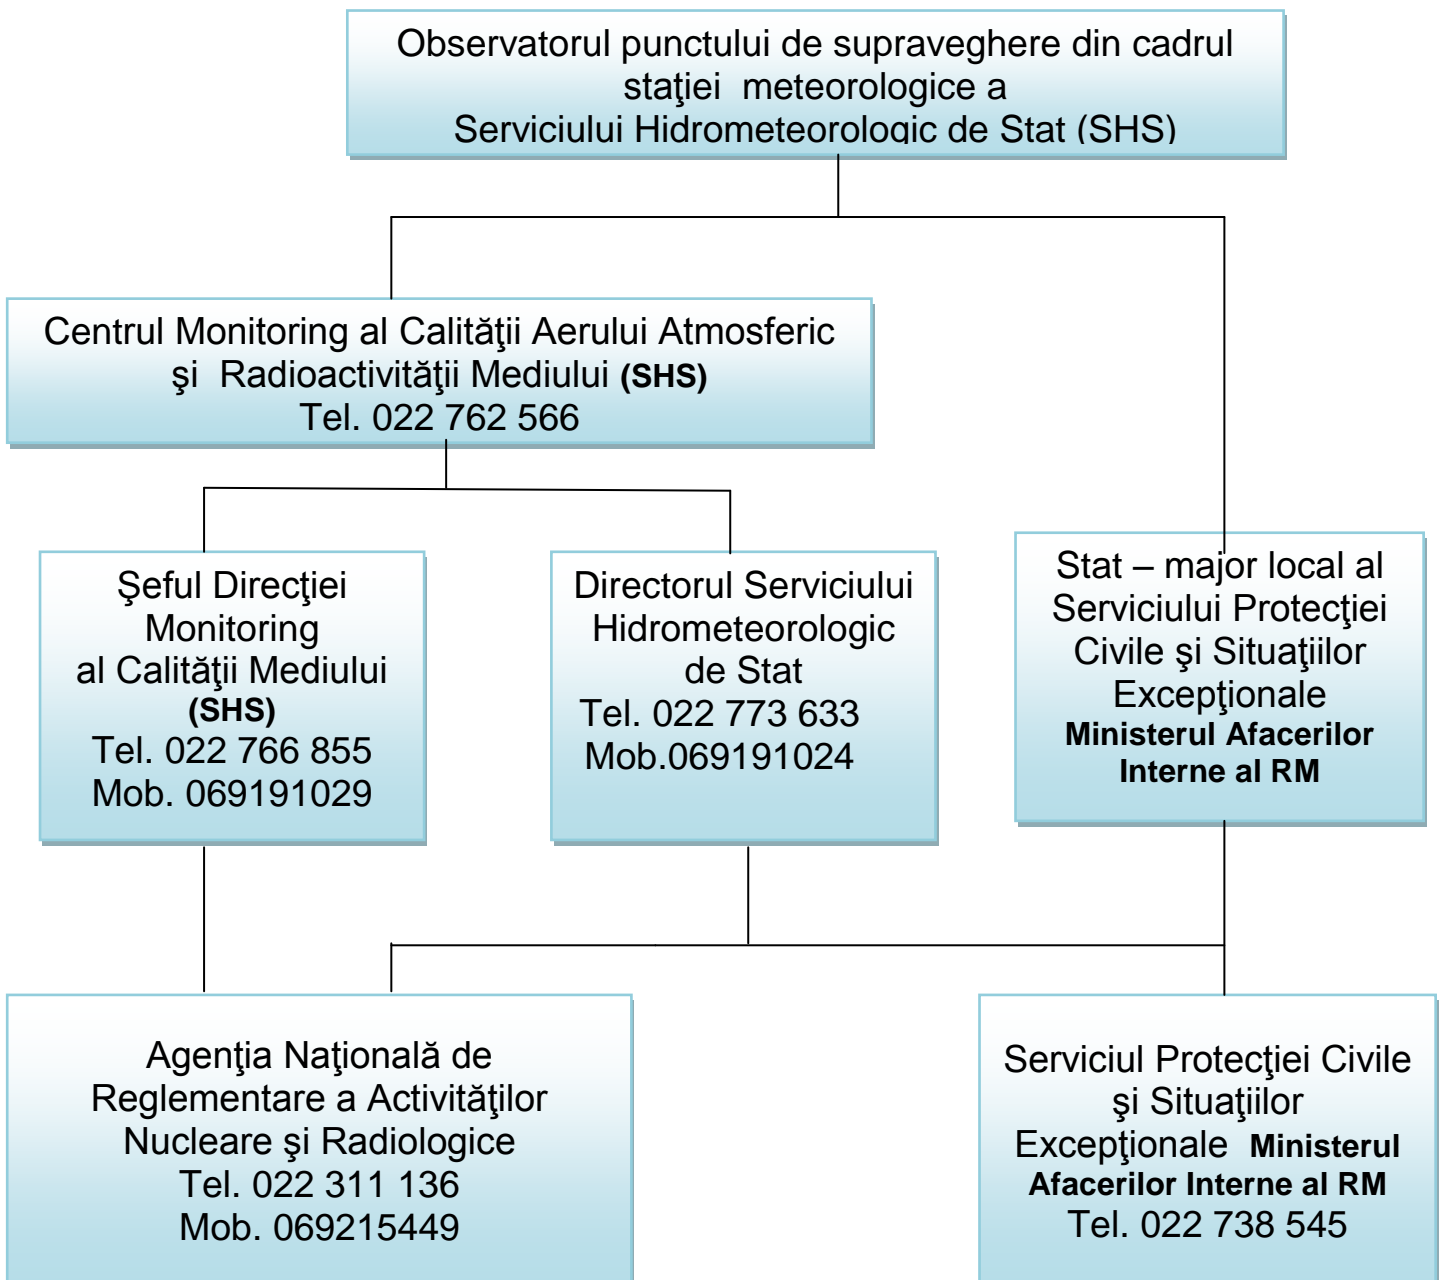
Observatorul punctului de supraveghere din cadrul staţiei meteorologice a Serviciului Hidrometeorologic de Stat (SHS)

Centrul Monitoring al Calităţii Aerului Atmosferic şi Radioactivităţii Mediului **(SHS)**
Tel. 022 762 566

Şeful Direcţiei Monitoring al Calităţii Mediului **(SHS)**
Tel. 022 766 855
Mob. 069191029

Directorul Serviciului Hidrometeorologic de Stat
Tel. 022 773 633
Mob.069191024

Stat – major local al Serviciului Protecţiei Civile şi Situaţiilor Excepţionale **Ministerul Afacerilor Interne al RM**

Agenţia Naţională de Reglementare a Activităţilor Nucleare şi Radiologice
Tel. 022 311 136
Mob. 069215449

Serviciul Protecţiei Civile şi Situaţiilor Excepţionale **Ministerul Afacerilor Interne al RM**
Tel. 022 738 545